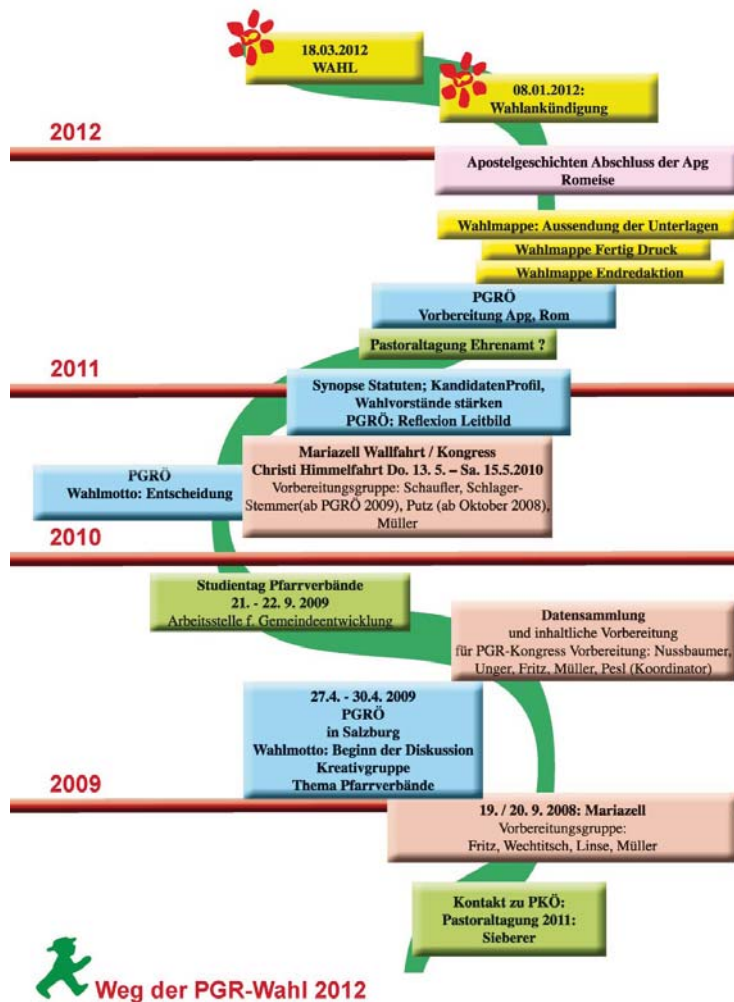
18.03.2012
WAHL

08.01.2012:
Wahlankündigung

2012

Apostelgeschichten Abschluss der Apg
Romeise

Wahlmappe: Aussendung der Unterlagen

Wahlmappe Fertig Druck

Wahlmappe Endredaktion

PGRÖ
Vorbereitung Apg, Rom

Pastoraltagung Ehrenamt ?

2011

Synopse Statuten; KandidatenProfil,
Wahlvorstände stärken
PGRÖ: Reflexion Leitbild

PGRÖ
Wahlmotto: Entscheidung

Mariazell Wallfahrt / Kongress
Christi Himmelfahrt Do. 13. 5. – Sa. 15.5.2010
Vorbereitungsgruppe: Schaufler, Schlager-Stemmer(ab PGRÖ 2009), Putz (ab Oktober 2008), Müller

2010

Studientag Pfarrverbände
21. - 22. 9. 2009
Arbeitsstelle f. Gemeindeentwicklung

Datensammlung
und inhaltliche Vorbereitung
für PGR-Kongress Vorbereitung: Nussbaumer, Unger, Fritz, Müller, Pesl (Koordinator)

27.4. - 30.4. 2009
PGRÖ
in Salzburg
Wahlmotto: Beginn der Diskussion
Kreativgruppe
Thema Pfarrverbände

2009

19. / 20. 9. 2008: Mariazell
Vorbereitungsgruppe:
Fritz, Wechtitsch, Linse, Müller

Kontakt zu PKÖ:
Pastoraltagung 2011:
Sieberer

Weg der PGR-Wahl 2012